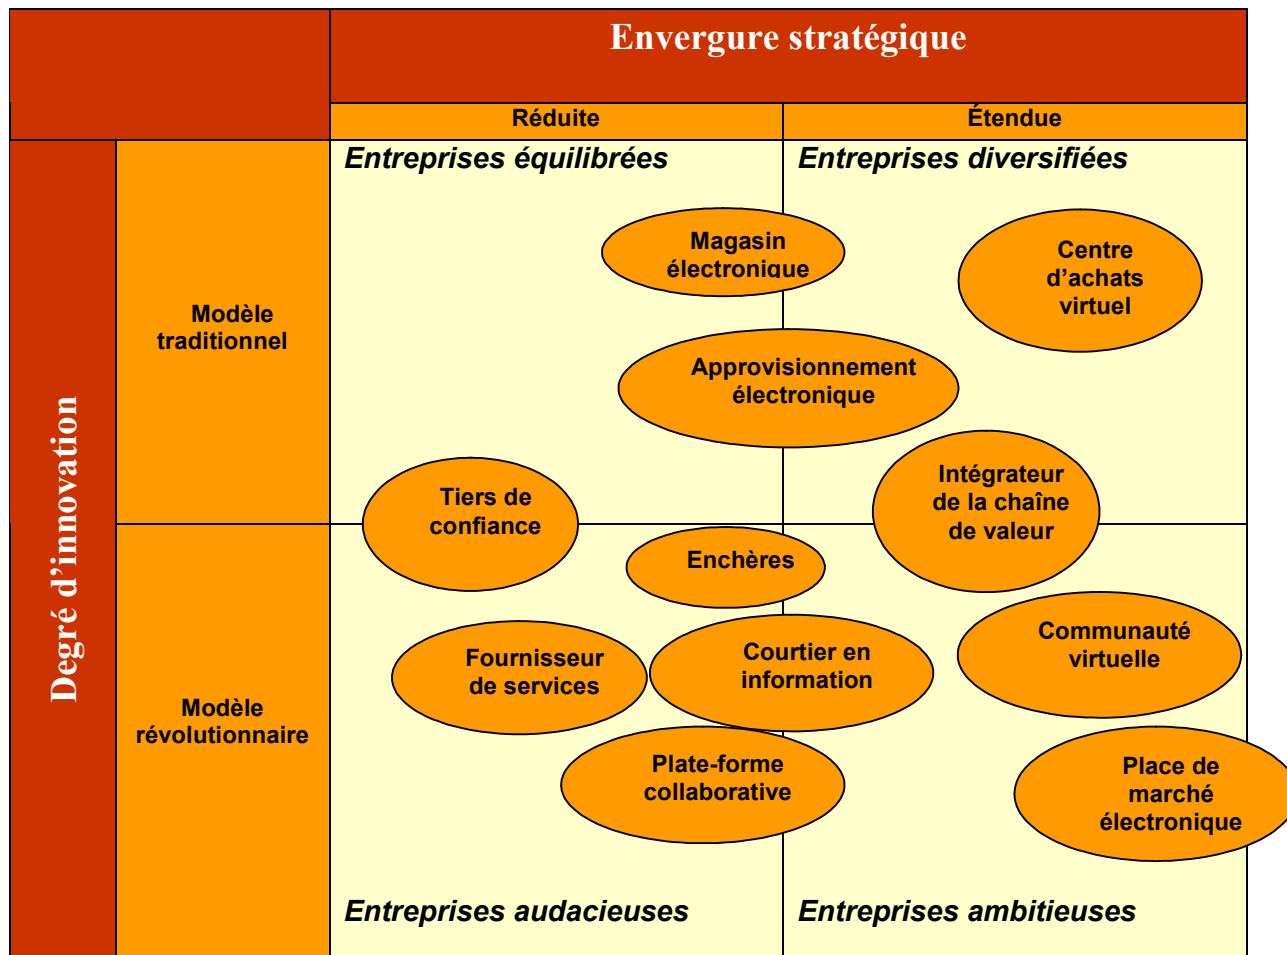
Envergure stratégique

Réduite

Étendue

Degré d'innovation

Modèle traditionnel

Modèle révolutionnaire

Entreprises équilibrées

Entreprises diversifiées

Magasin électronique

Centre d'achats virtuel

Approvisionnement électronique

Tiers de confiance

Intégrateur de la chaîne de valeur

Enchères

Communauté virtuelle

Fournisseur de services

Courtier en information

Plate-forme collaborative

Place de marché électronique

Entreprises audacieuses

Entreprises ambitieuses